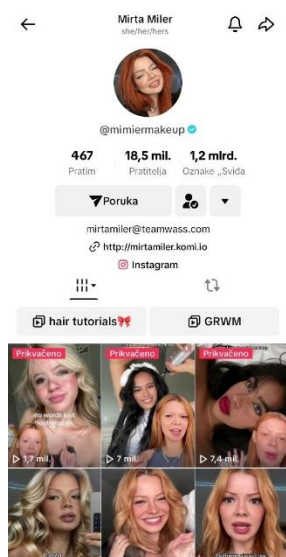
Mirta Miler
she/her/hers

@mimiermakeup

467
Pratim

18,5 mil.
Pratitelja

1,2 mlrd.
Oznake „Sviđa

Poruka

mirtamiler@teamwass.com
http://mirtamiler.komi.io
Instagram

hair tutorials🎀
GRWM

Prikvačeno
no words just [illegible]
1,7 mil.

Prikvačeno
7 mil.

Prikvačeno
7,4 mil.